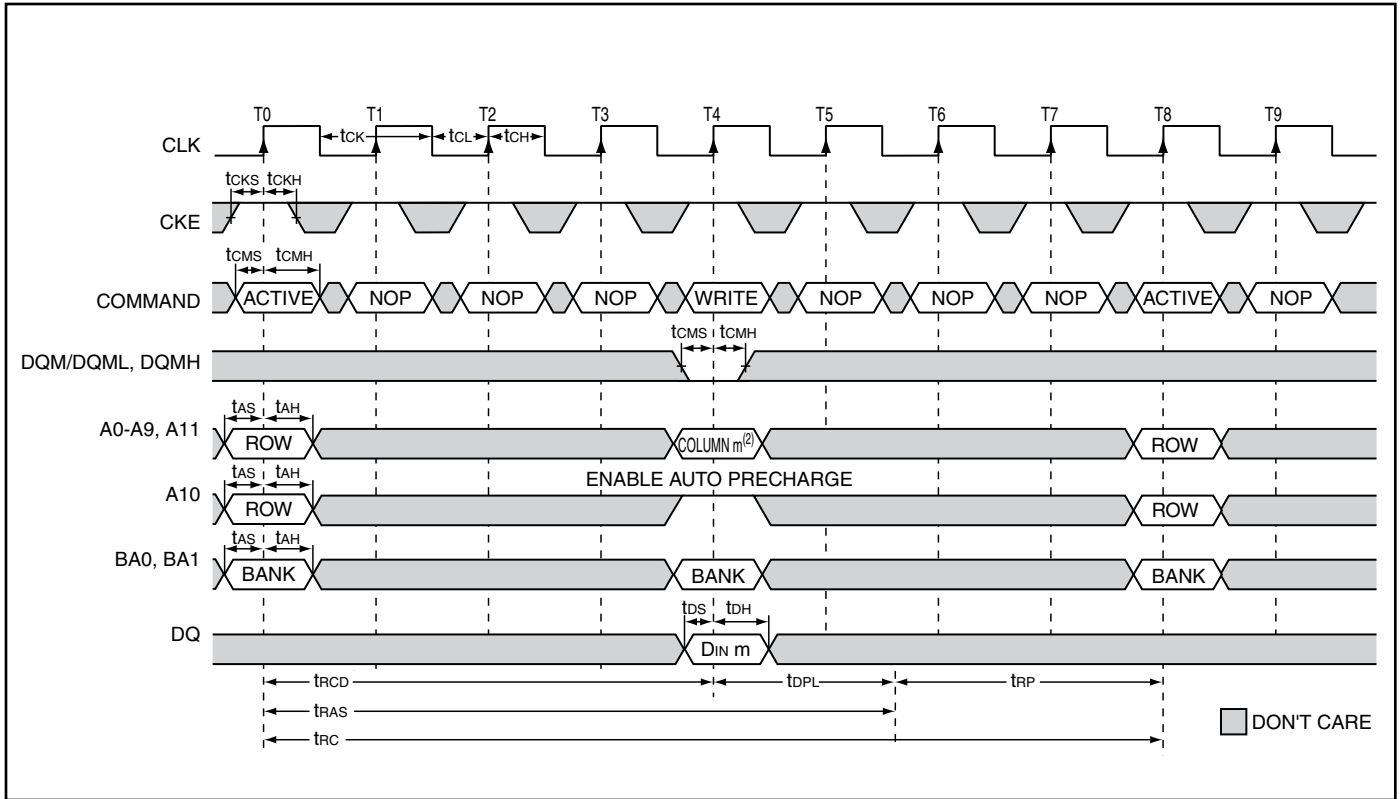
T0 T1 T2 T3 T4 T5 T6 T7 T8 T9

CLK
$t_{CK}$ $t_{CL}$ $t_{CH}$

$t_{CKS}$ $t_{CKH}$

CKE

$t_{CMS}$ $t_{CMH}$

COMMAND
ACTIVE NOP NOP NOP WRITE NOP NOP NOP ACTIVE NOP

$t_{CMS}$ $t_{CMH}$

DQM/DQML, DQMH

$t_{AS}$ $t_{AH}$

A0-A9, A11
ROW COLUMN m$^{(2)}$ ROW

$t_{AS}$ $t_{AH}$

ENABLE AUTO PRECHARGE

A10
ROW ROW

$t_{AS}$ $t_{AH}$

BA0, BA1
BANK BANK BANK

$t_{DS}$ $t_{DH}$

DQ
$D_{IN}$ m

$t_{RCD}$ $t_{DPL}$ $t_{RP}$

$t_{RAS}$

$t_{RC}$

DON'T CARE